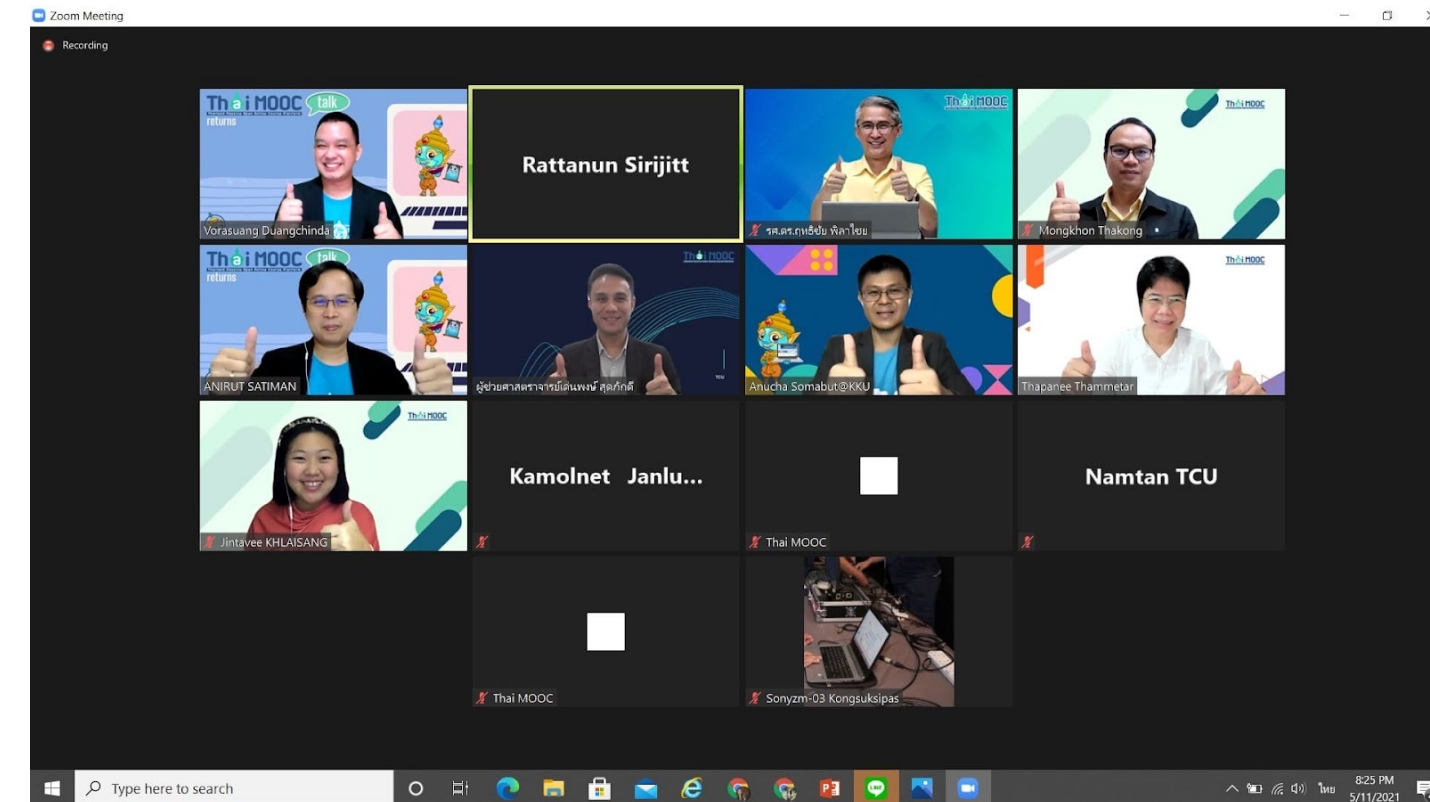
Zoom Meeting

Recording

Thai MOOC talk returns

Vorasuang Duangchinda

Rattanun Sirijitt

Thai MOOC

รศ.ดร.ฤทธิชัย พิลาไชย

Thai MOOC

Mongkhon Thakong

Thai MOOC returns

ANIRUT SATIMAN

Thai MOOC

ผู้ช่วยศาสตราจารย์เด่นพงษ์ สุดภักดี

Anucha Somabut@KKU

Thai MOOC

Thapanee Thammetar

Thai MOOC

Jintavee KHLAISANG

Kamolnet Janlu...

Thai MOOC

Namtan TCU

Thai MOOC

Sonyzm-03 Kongsuksipas

Type here to search

ไทย

8:25 PM
5/11/2021